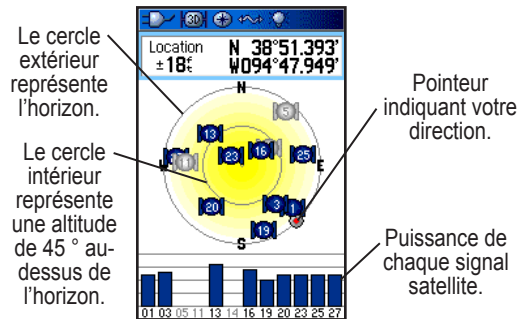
Le cercle extérieur représente l'horizon.

Le cercle intérieur représente une altitude de 45 ° au-dessus de l'horizon.

3D

Location
±18ft

N 38°51.393'
W094°47.949'

N
W
E
S

5
13
11
23
16
25
20
3
14
19

01 03 05 11 13 14 16 19 20 23 25 27

Pointeur indiquant votre direction.

Puissance de chaque signal satellite.